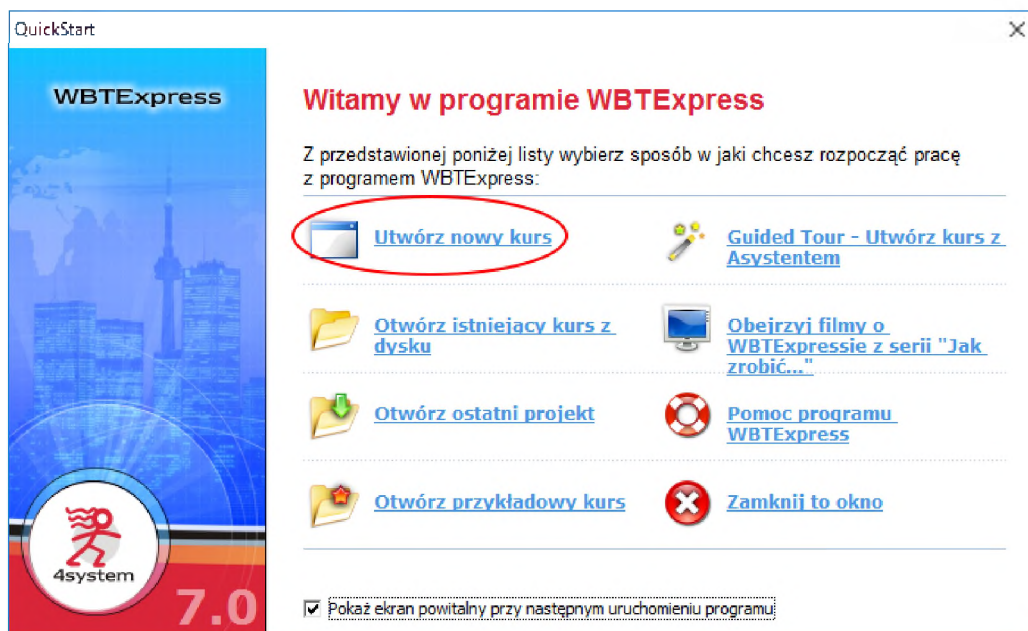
QuickStart

WBTExpress

4system

7.0

Witamy w programie WBTExpress

Z przedstawionej poniżej listy wybierz sposób w jaki chcesz rozpocząć pracę z programem WBTExpress:

Utwórz nowy kurs

Guided Tour - Utwórz kurs z Asystentem

Otwórz istniejący kurs z dysku

Obejrzyj filmy o WBTExpressie z serii "Jak zrobić..."

Otwórz ostatni projekt

Pomoc programu WBTExpress

Otwórz przykładowy kurs

Zamknij to okno

Pokaż ekran powitalny przy następnym uruchomieniu programu